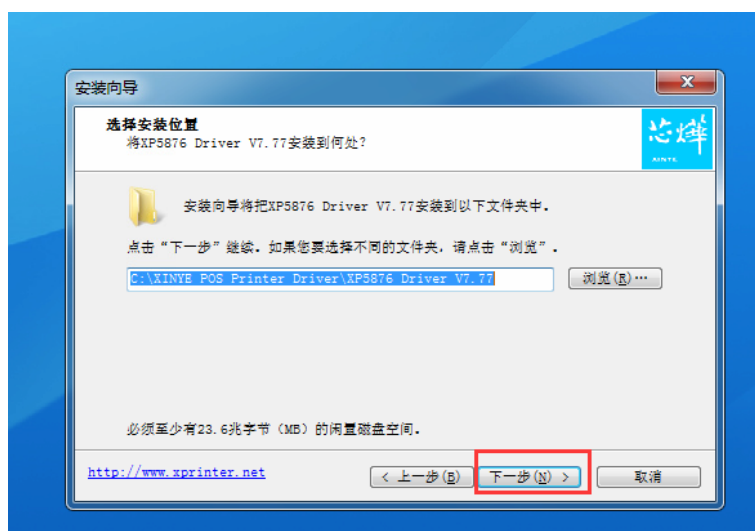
安装向导

选择安装位置
将XP5876 Driver V7.77安装到何处?

芯烨
XINYE

安装向导将把XP5876 Driver V7.77安装到以下文件夹中。

点击“下一步”继续。如果您要选择不同的文件夹，请点击“浏览”。

C:\XINYE POS Printer Driver\XP5876 Driver V7.77

浏览(R)...

必须至少有23.6兆字节(MB)的闲置磁盘空间。

http://www.xprinter.net

< 上一步(B)

下一步(N) >

取消